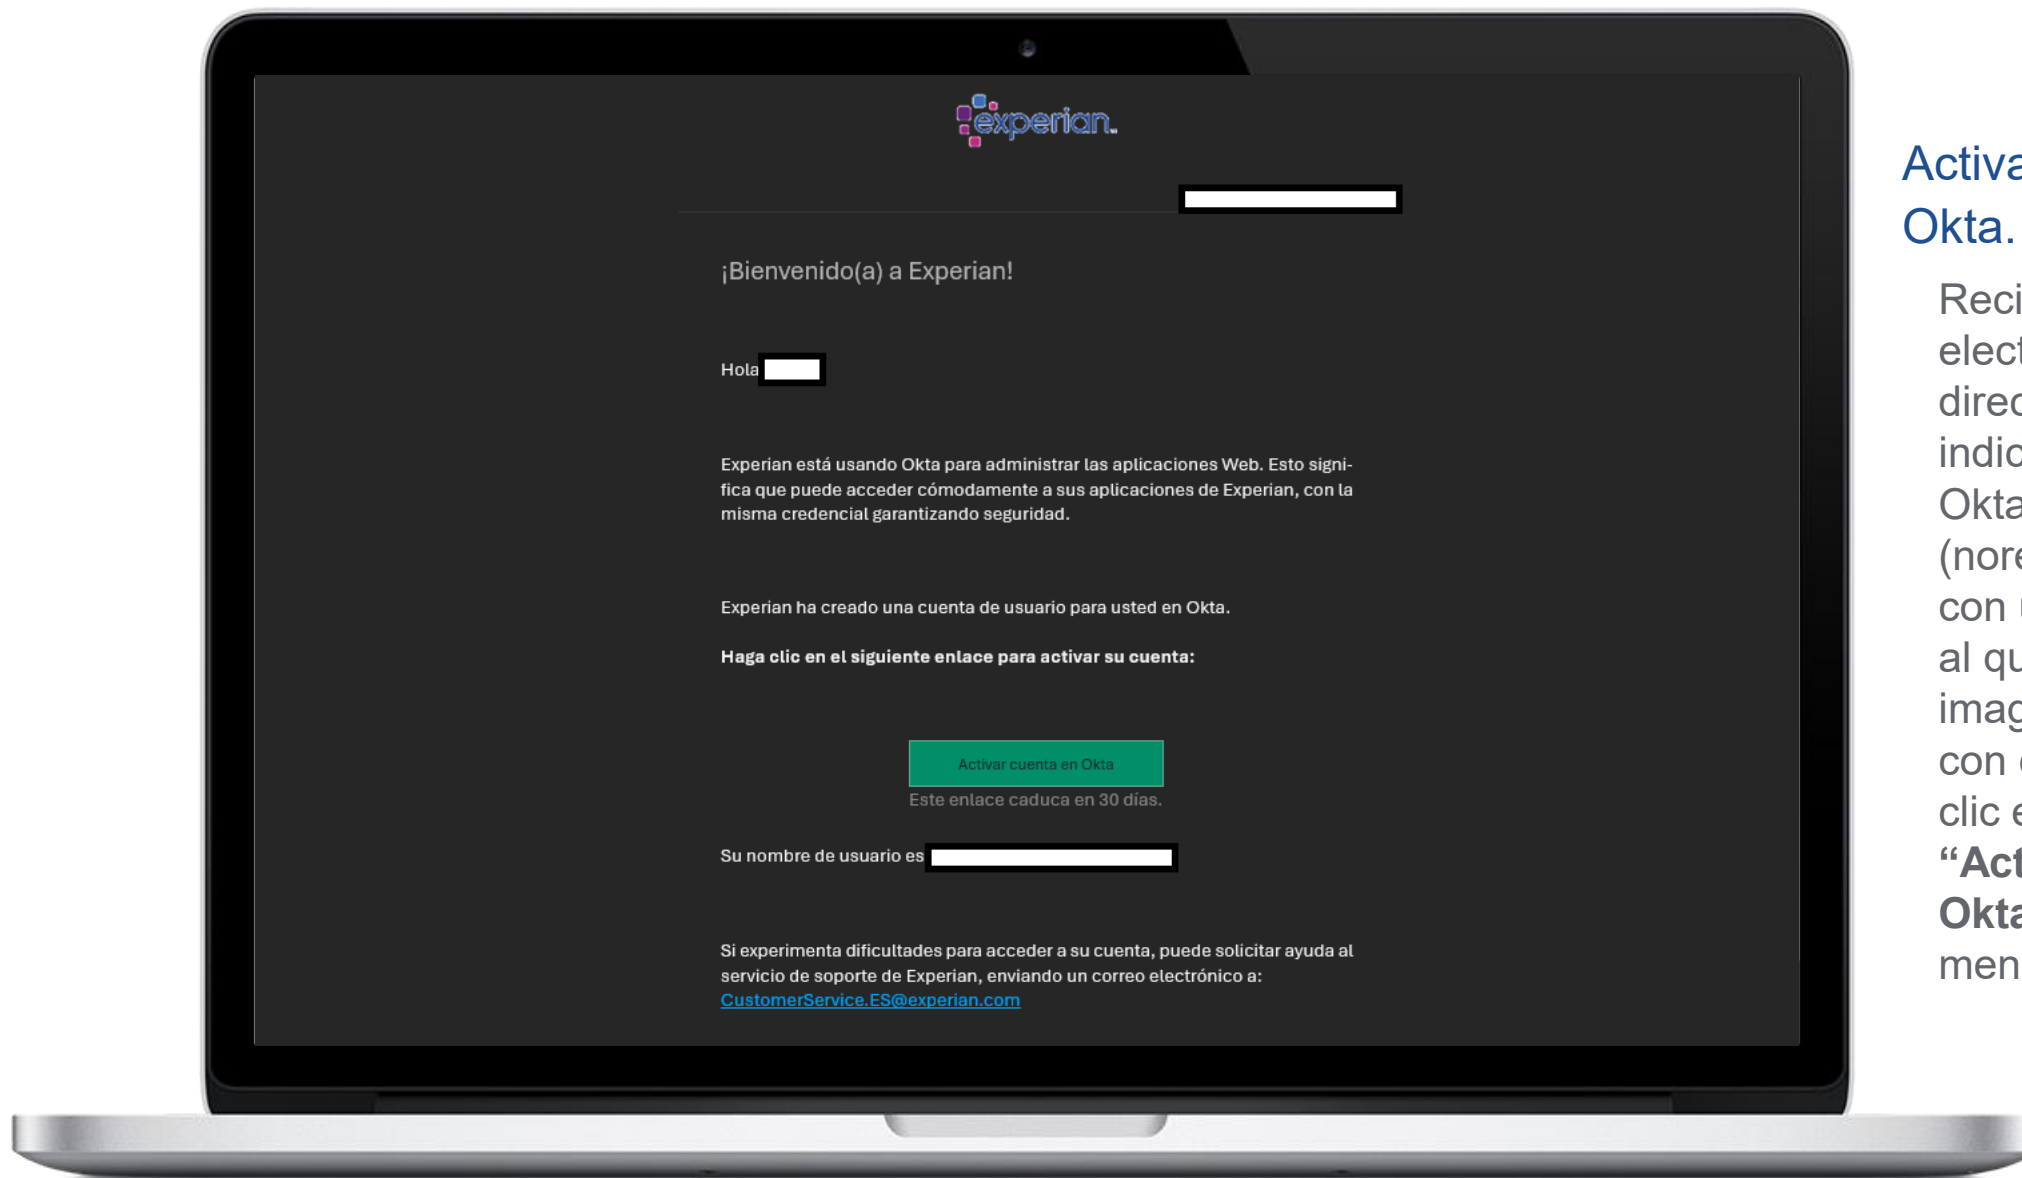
experian.

¡Bienvenido(a) a Experian!

Hola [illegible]

Experian está usando Okta para administrar las aplicaciones Web. Esto significa que puede acceder cómodamente a sus aplicaciones de Experian, con la misma credencial garantizando seguridad.

Experian ha creado una cuenta de usuario para usted en Okta.

**Haga clic en el siguiente enlace para activar su cuenta:**

Activar cuenta en Okta

Este enlace caduca en 30 días.

Su nombre de usuario es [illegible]

Si experimenta dificultades para acceder a su cuenta, puede solicitar ayuda al servicio de soporte de Experian, enviando un correo electrónico a: CustomerService.ES@experian.com

Activa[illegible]
Okta.

Reci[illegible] elec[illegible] direc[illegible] indic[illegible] Okta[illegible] (nore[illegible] con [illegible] al qu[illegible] imag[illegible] con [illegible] clic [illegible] **“Act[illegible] Okta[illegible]** men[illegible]